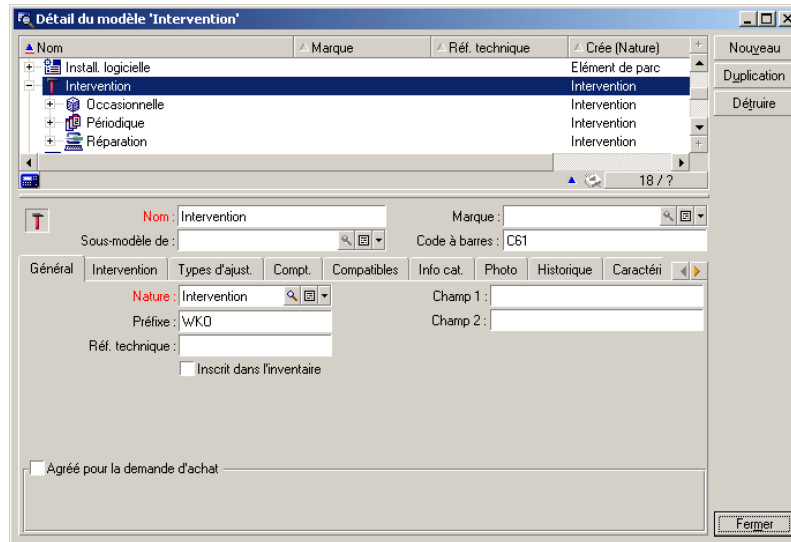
Détail du modèle 'Intervention'

| Nom | Marque | Réf. technique | Crée (Nature) |
|---|---|---|---|
| Install. logicielle | | | Elément de parc |
| Intervention | | | Intervention |
| Occasionnelle | | | Intervention |
| Périodique | | | Intervention |
| Réparation | | | Intervention |

18 / ?

Nouveau
Duplication
Détruire

Nom : Intervention
Marque :
Sous-modèle de :
Code à barres : C61

Général | Intervention | Types d'ajust. | Compt. | Compatibles | Info cat. | Photo | Historique | Caractéri

Nature : Intervention
Champ 1 :
Préfixe : WKO
Champ 2 :
Réf. technique :
Inscrit dans l'inventaire

Agréé pour la demande d'achat

Fermer